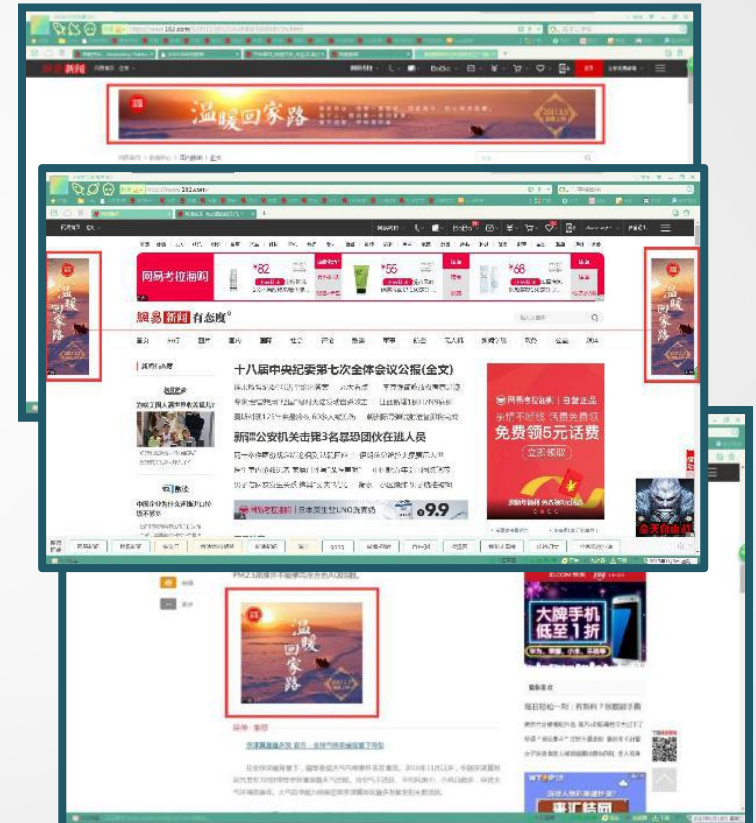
温暖回家路

网易新闻

网易考拉海购

¥82

¥55

¥68

網易新聞有态度°

十八届中央纪委第七次全体会议公报(全文)

新疆公安机关击毙3名暴恐团伙在逃人员

网易考拉海购

免费领5元话费

立即领取

温暖回家路

温暖回家路

9.9

温暖回家路

PM2.5

大牌手机低至1折

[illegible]